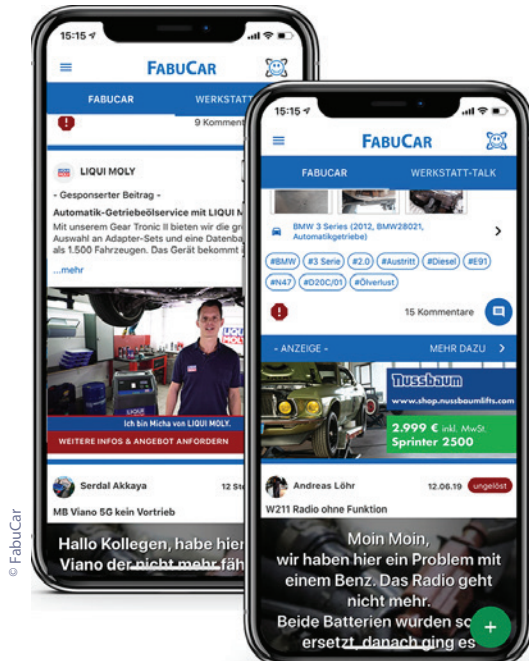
15:15

FabuCar

FABUCAR

WERKSTATT

9 Komment

LIQUI MOLY

- Gesponserter Beitrag -

Automatik-Getriebeölservice mit LIQUI M

Mit unserem Gear Tronic II bieten wir die g Auswahl an Adapter-Sets und eine Datenba als 1.500 Fahrzeugen. Das Gerät bekommt

...mehr

Ich bin Micha von LIQUI MOLY.

WEITERE INFOS & ANGEBOT ANFORDERN

Serdal Akkaya

12 St

MB Viano 5G kein Vortrieb

Hallo Kollegen, habe hier Viano der nicht mehr fäh

15:15

FabuCar

FABUCAR

WERKSTATT-TALK

BMW 3 Series (2012, BMW28021, Automatikgetriebe)

#BMW #3 Serie #2.0 #Austritt #Diesel #E91 #N47 #D20C(01) #Ölverlust

15 Kommentare

- ANZEIGE -

MEHR DAZU

Nussbaum

www.shop.nussbaumlifts.com

2.999 € inkl. MwSt.

Sprinter 2500

Andreas Löhr

12.06.19

ungelöst

W211 Radio ohne Funktion

Moin Moin, wir haben hier ein Problem mit einem Benz. Das Radio geht nicht mehr. Beide Batterien wurden sc ersetzt, danach ging es

© FabuCar